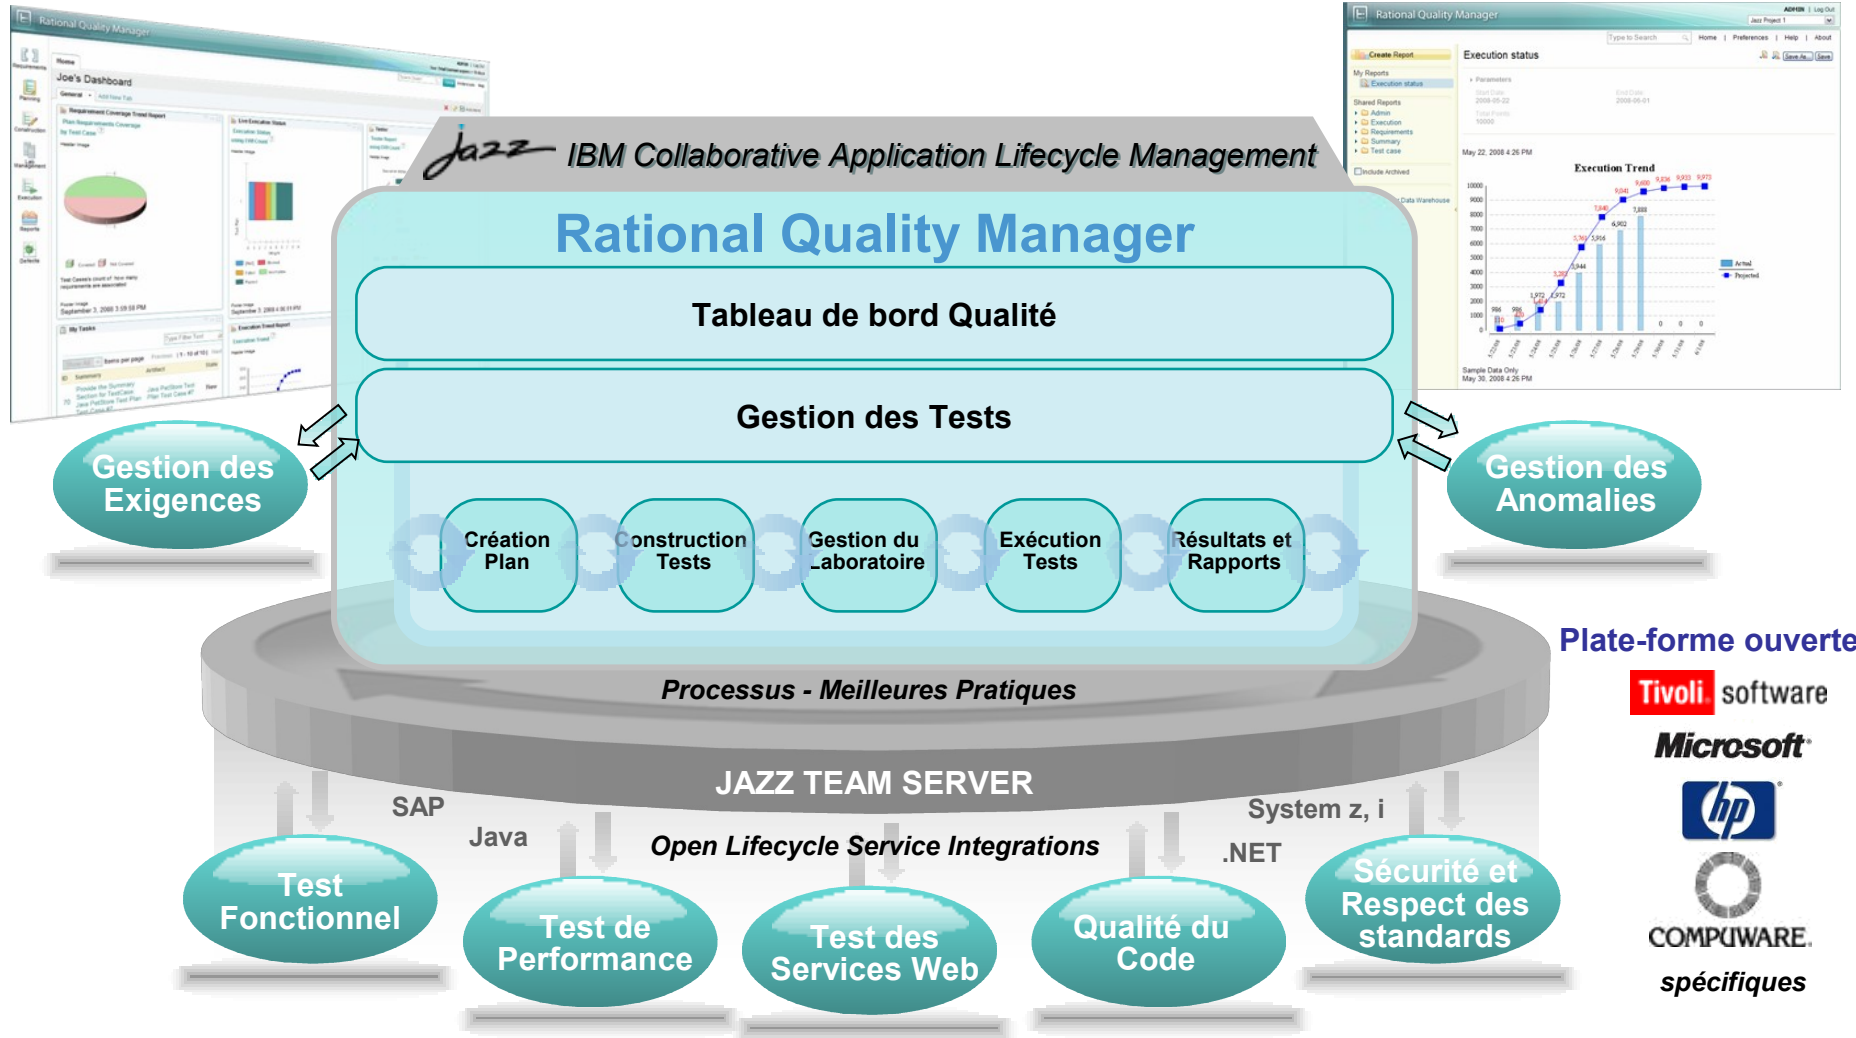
Jazz IBM Collaborative Application Lifecycle Management

Rational Quality Manager

Tableau de bord Qualité

Gestion des Tests

Création Plan

Construction Tests

Gestion du Laboratoire

Exécution Tests

Résultats et Rapports

Gestion des Exigences

Gestion des Anomalies

Processus - Meilleures Pratiques

JAZZ TEAM SERVER

SAP

Java

Open Lifecycle Service Integrations

System z, i

.NET

Test Fonctionnel

Test de Performance

Test des Services Web

Qualité du Code

Sécurité et Respect des standards

Plate-forme ouverte

Tivoli software

Microsoft

hp

COMPUWARE

spécifiques

Rational Quality Manager

Joe's Dashboard

Rational Quality Manager

Execution status

Execution Trend